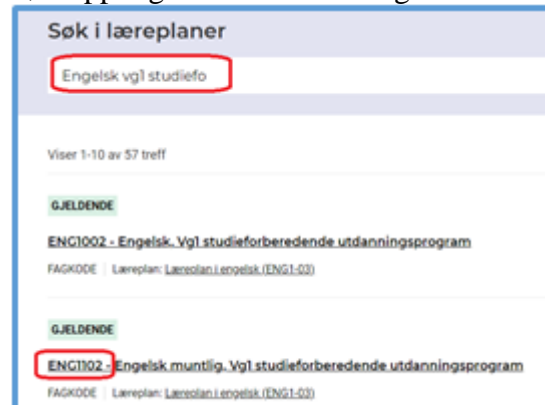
Søk i læreplaner

Engelsk vg1 studiefo

Viser 1-10 av 57 treff

GJELDENDE

ENG1002 - Engelsk, Vg1 studieforberedende utdanningsprogram

FAGKODE | Læreplan: Læreplan i engelsk (ENG1-03)

GJELDENDE

ENG1102 - Engelsk muntlig, Vg1 studieforberedende utdanningsprogram

FAGKODE | Læreplan: Læreplan i engelsk (ENG1-03)